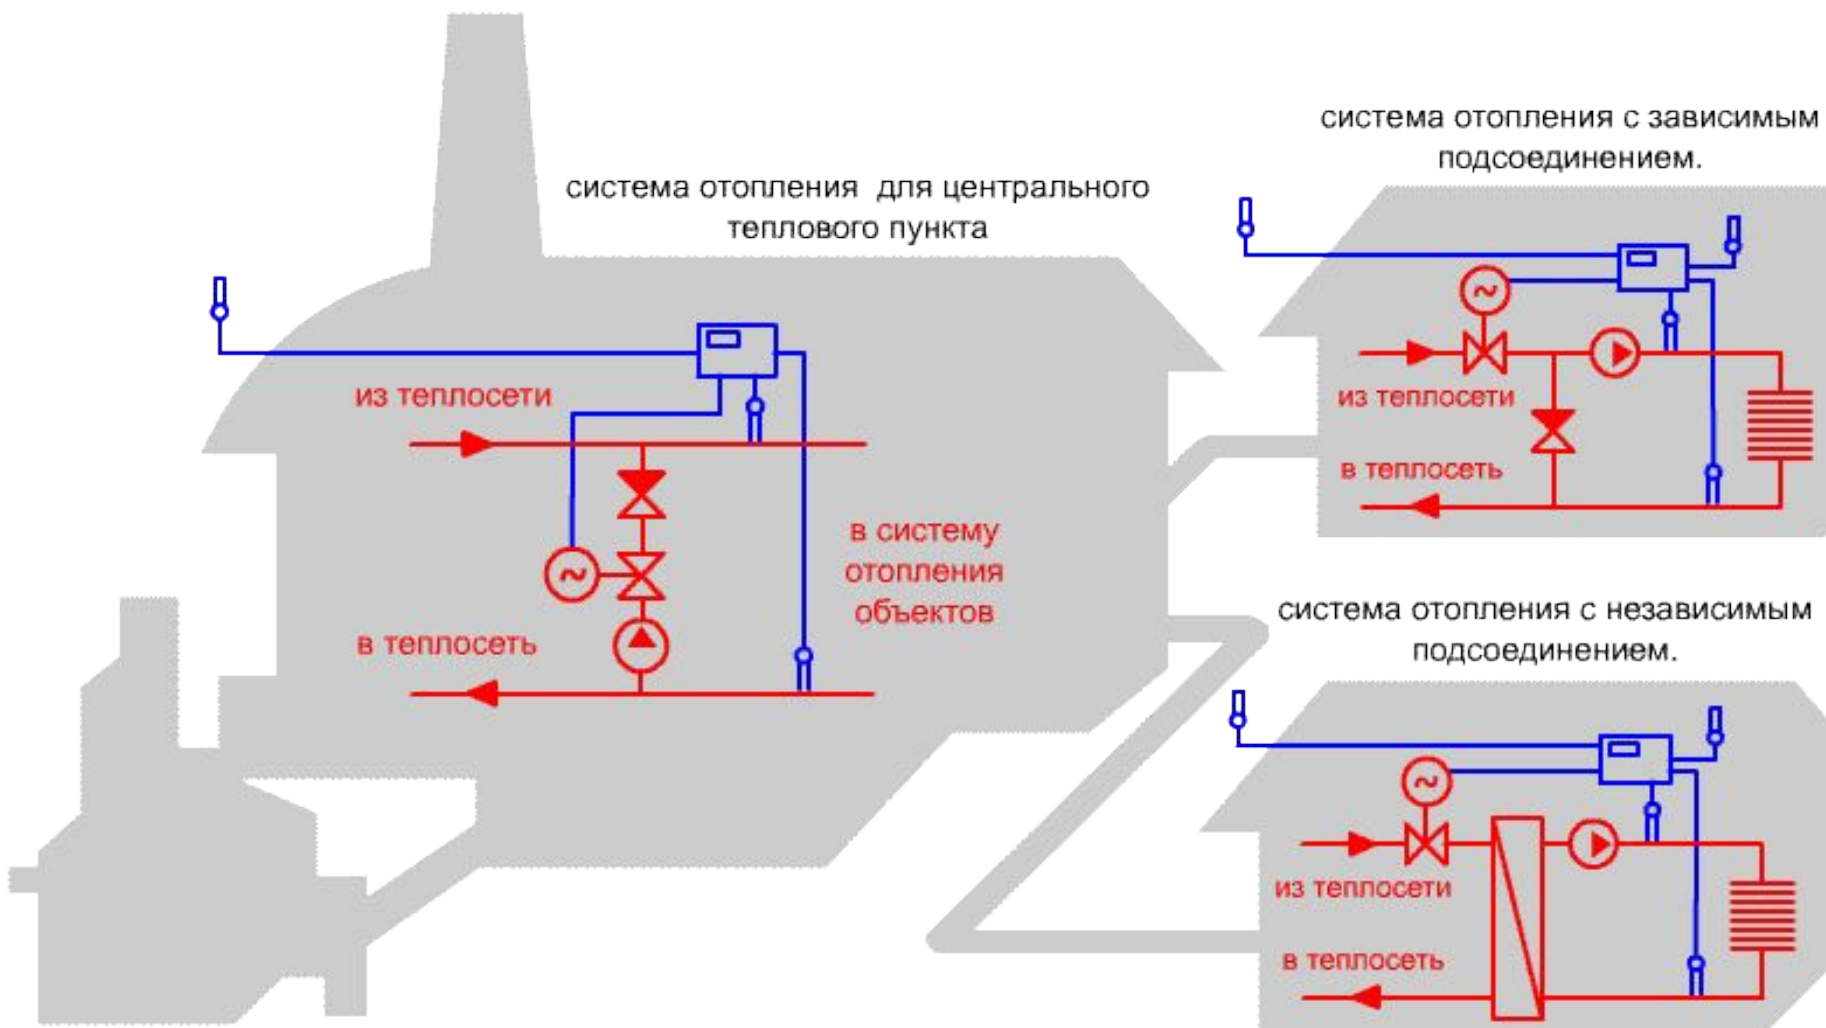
система отопления с зависимым подсоединением.

система отопления для центрального теплового пункта

из теплосети

из теплосети

в теплосеть

в систему отопления объектов

в теплосеть

система отопления с независимым подсоединением.

из теплосети

в теплосеть